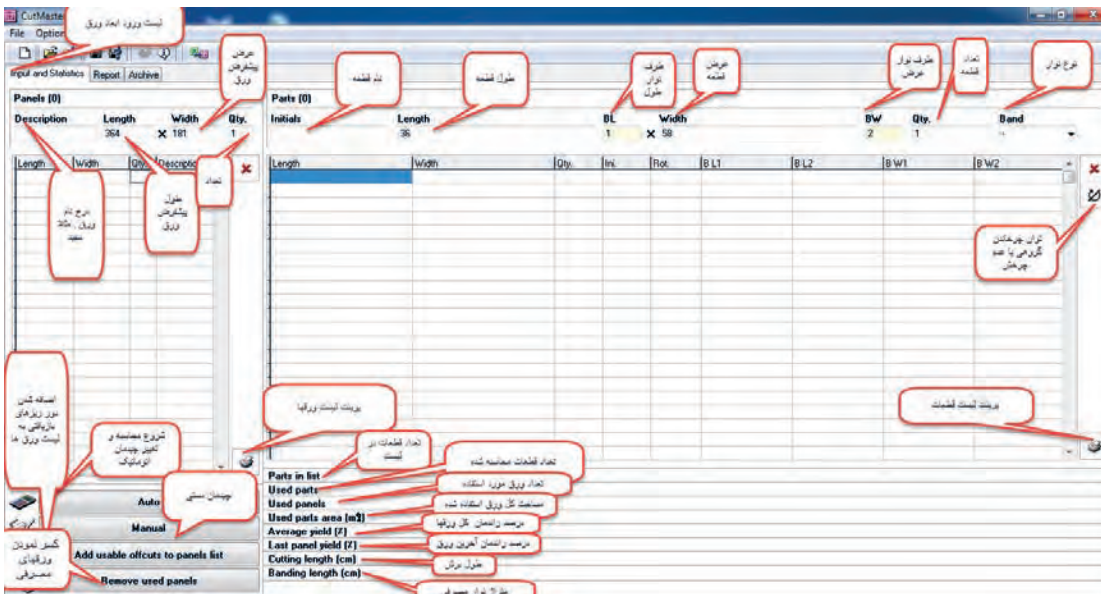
CutMaster
لیست ورود ابعاد ورق
File Option
Input and Statistics Report Archive
عرض پیشفرض ورق
Panels (0)
Description Length Width Qty.
364 × 181 1
Length Width Qty. Description
درج نام ورق، مثلاً نئوپان
طول پیشفرض ورق
تعداد
نام قطعه
طول قطعه
طرف نوار طول
عرض قطعه
طرف نوار عرض
تعداد قطعه
نوع نوار
Parts (0)
Initials Length BL Width BW Qty. Band
36 1 × 58 2 1 -
| Length | Width | Qty. | Ini. | Rot. | B L1 | B L2 | B W1 | B W2 |
|---|---|---|---|---|---|---|---|---|
توان چرخاندن گروهی یا عدم چرخش
پرینت لیست ورقها
پرینت لیست قطعات
اضافه شدن دور ریزهای بازیافتی به لیست ورق ها
شروع محاسبه و تعیین چیدمان اتوماتیک
تعداد قطعات در لیست
تعداد قطعات محاسبه شده
چیدمان دستی
Auto
Manual
کسر نمودن ورقهای مصرفی
Add usable offcuts to panels list
Remove used panels
Parts in list
Used parts
Used panels
Used parts area (m2)
Average yield (%)
Last panel yield (%)
Cutting length (cm)
Banding length (cm)
تعداد ورق مورد استفاده
مساحت کل ورق استفاده شده
درصد راندمان کل ورقها
درصد راندمان آخرین ورق
طول برش
طول نوار مصرفی